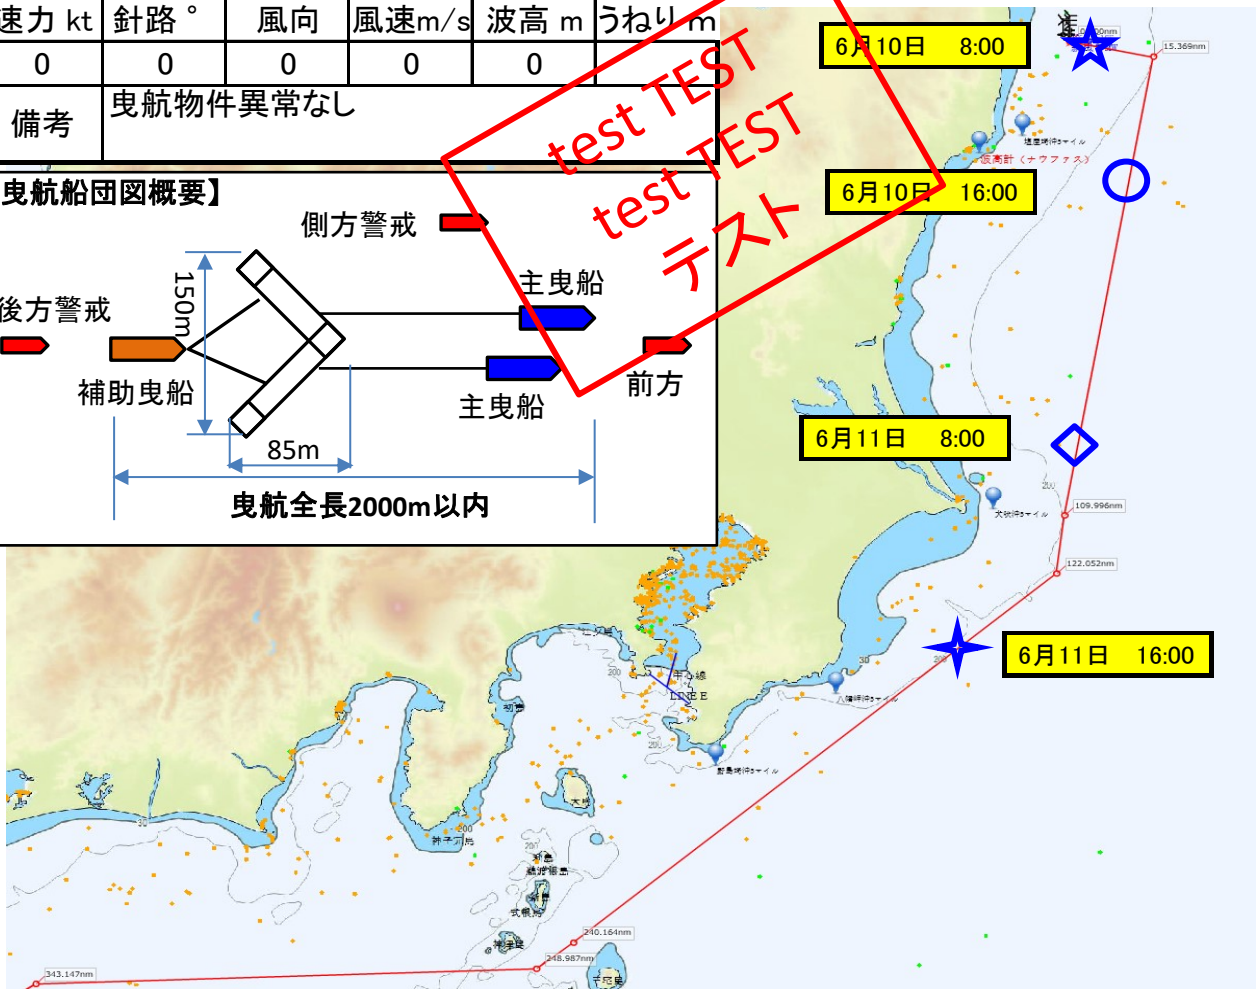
| 速力 kt | 針路 ° | 風向 | 風速m/s | 波高 m | うねり m |
|---|---|---|---|---|---|
| 0 | 0 | 0 | 0 | 0 | |
| 備考 | 曳航物件異常なし | | | | |

曳航船団図概要】

側方警戒

後方警戒

150m

主曳船

補助曳船

主曳船

前方

85m

曳航全長2000m以内

test TEST
test TEST
テスト

6月10日 8:00

15.369nm

6月10日 16:00

6月11日 8:00

109.996nm

122.052nm

6月11日 16:00

240.164nm

248.987nm

343.147nm